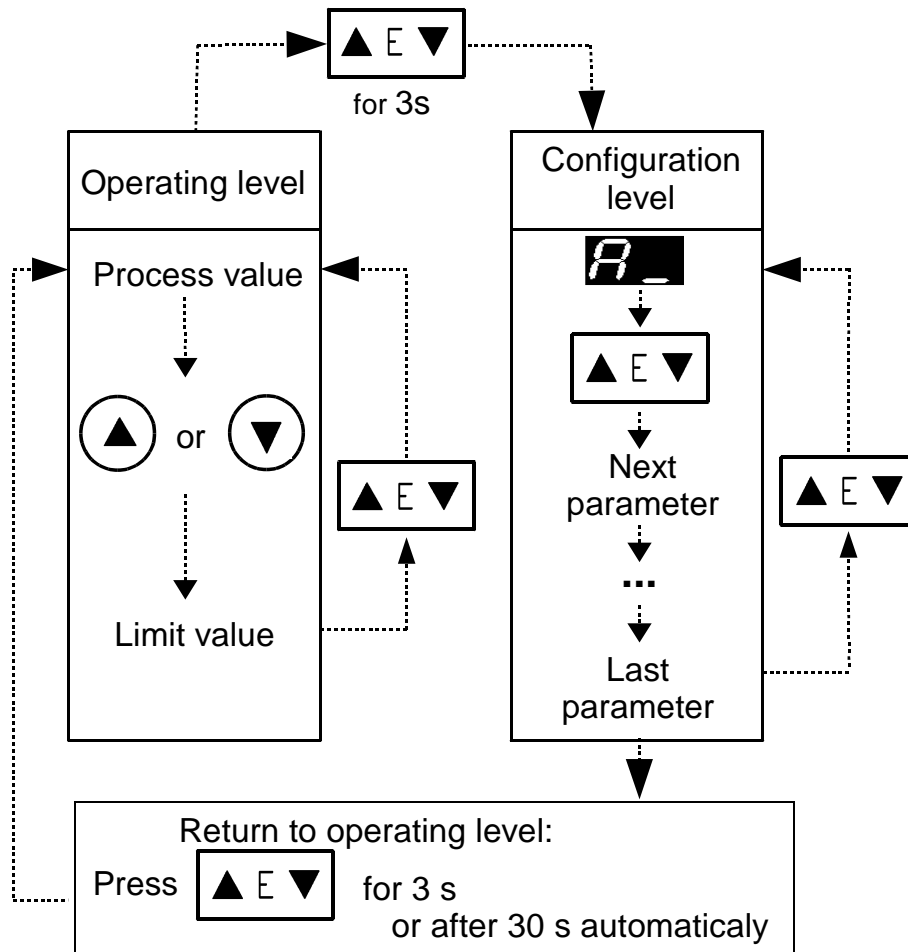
▲ E ▼
for 3s

Operating level

Process value

▲ or ▼

Limit value

▲ E ▼

Configuration level

A_

▲ E ▼

Next parameter

...

Last parameter

▲ E ▼

Return to operating level:
Press ▲ E ▼ for 3 s
or after 30 s automaticaly